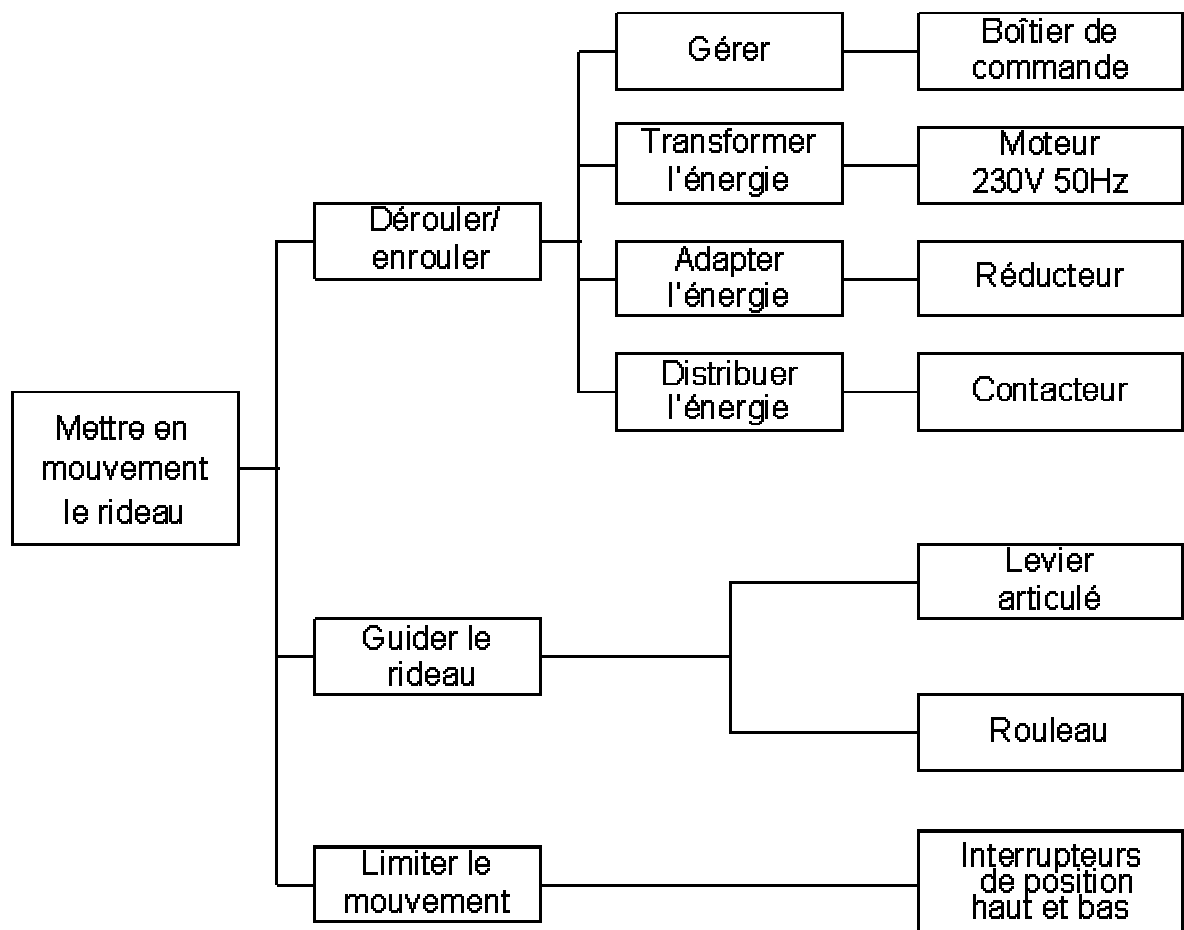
Mettre en mouvement le rideau

Dérouler/ enrouler

Gérer

Boîtier de commande

Transformer l'énergie

Moteur 230V 50Hz

Adapter l'énergie

Réducteur

Distribuer l'énergie

Contacteur

Guider le rideau

Levier articulé

Rouleau

Limiter le mouvement

Interrupteurs de position haut et bas